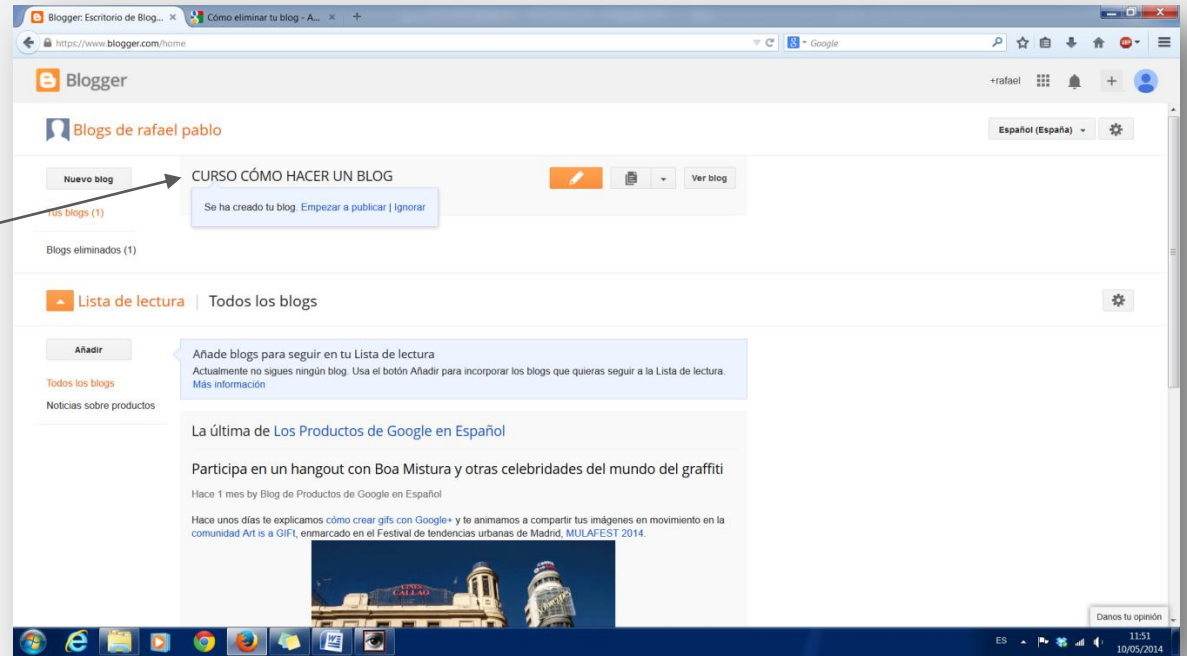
Blogger: Escritorio de Blog... ×
Cómo eliminar tu blog - A... ×
+

https://www.blogger.com/home

Google

Blogger

+rafael

Blogs de rafael pablo

Español (España)

Nuevo blog

Tus blogs (1)

Blogs eliminados (1)

CURSO CÓMO HACER UN BLOG

Ver blog

Se ha creado tu blog. Empezar a publicar | Ignorar

Lista de lectura | Todos los blogs

Añadir

Todos los blogs

Noticias sobre productos

Añade blogs para seguir en tu Lista de lectura

Actualmente no sigues ningún blog. Usa el botón Añadir para incorporar los blogs que quieras seguir a la Lista de lectura. Más información

La última de Los Productos de Google en Español

Participa en un hangout con Boa Mistura y otras celebridades del mundo del graffiti

Hace 1 mes by Blog de Productos de Google en Español

Hace unos días te explicamos cómo crear gifs con Google+ y te animamos a compartir tus imágenes en movimiento en la comunidad Art is a GIFt, enmarcado en el Festival de tendencias urbanas de Madrid, MULAFEST 2014.

CINES CALLAO

Danos tu opinión

ES

11:51
10/05/2014